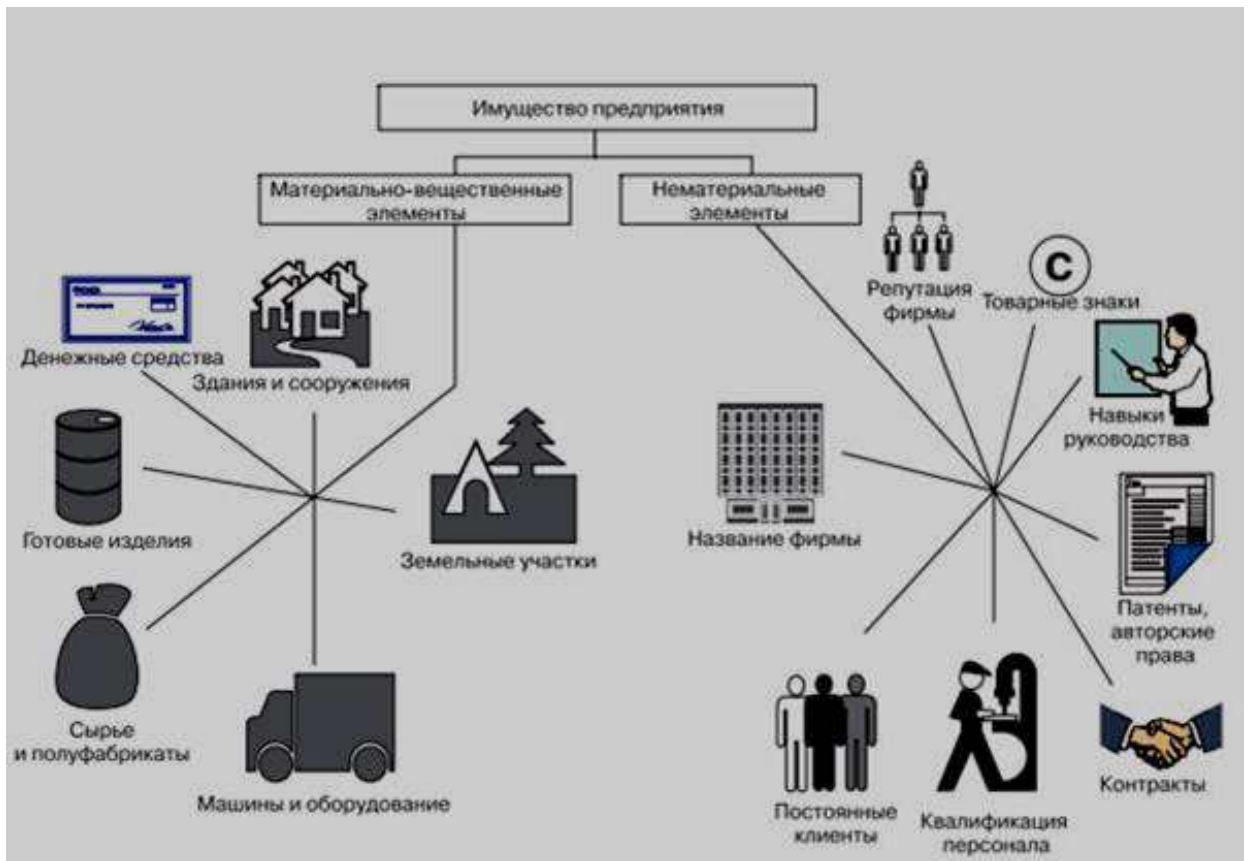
Имущество предприятия

Материально-вещественные элементы

Нематериальные элементы

Денежные средства

Здания и сооружения

Готовые изделия

Земельные участки

Сырье и полуфабрикаты

Машины и оборудование

Репутация фирмы

C

Товарные знаки

Навыки руководства

Название фирмы

Патенты, авторские права

Постоянные клиенты

Квалификация персонала

Контракты